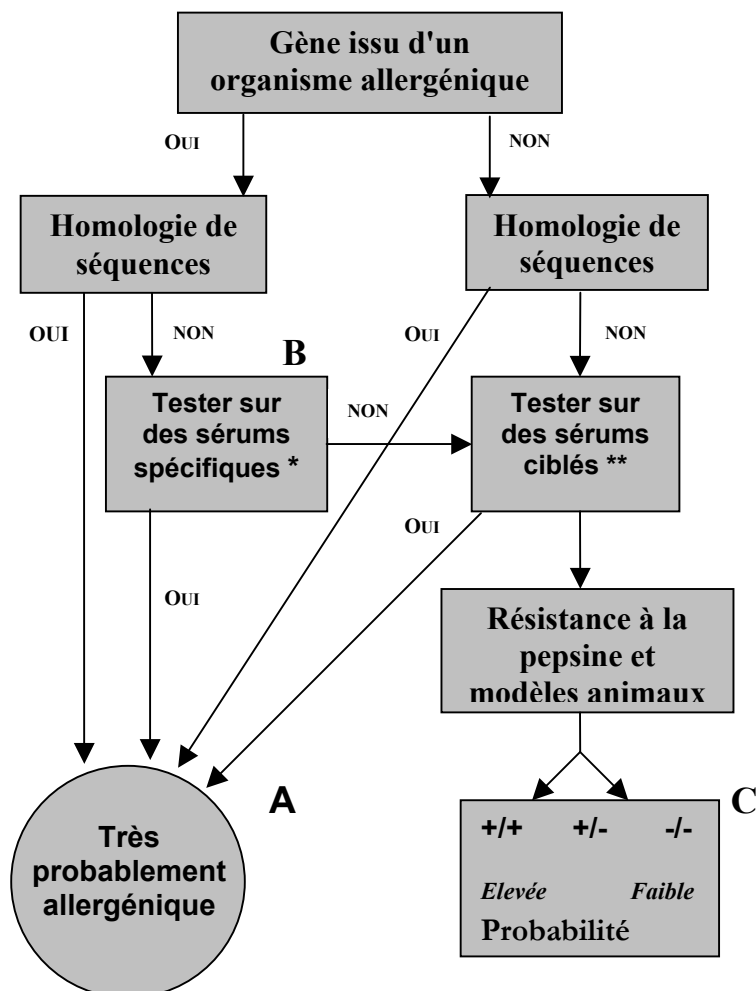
Gène issu d'un organisme allergénique

OUI

NON

Homologie de séquences

Homologie de séquences

OUI

NON

B

OUI

NON

Tester sur des sérums spécifiques *

NON

Tester sur des sérums ciblés **

OUI

OUI

Résistance à la pepsine et modèles animaux

A

C

Très probablement allergénique

+/+ +/- -/-

Elevée Faible

Probabilité